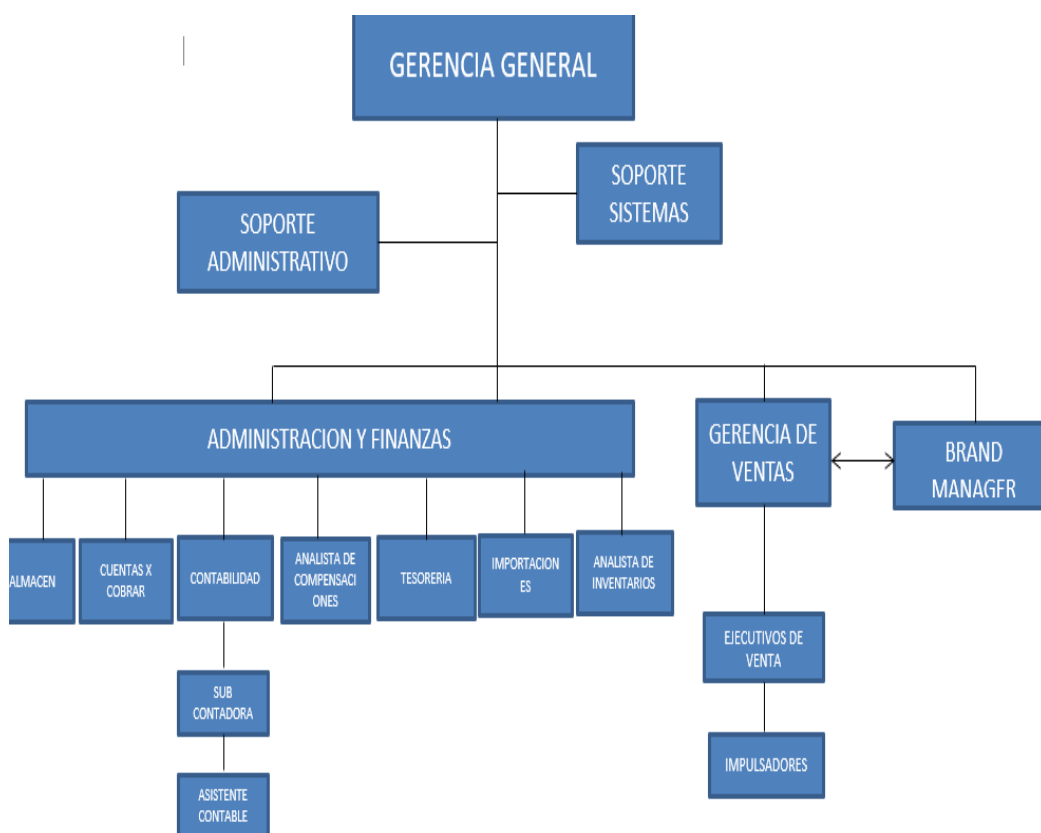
GERENCIA GENERAL

SOPORTE SISTEMAS

SOPORTE ADMINISTRATIVO

ADMINISTRACION Y FINANZAS

GERENCIA DE VENTAS

BRAND MANAGFR

ALMACEN

CUENTAS X COBRAR

CONTABILIDAD

ANALISTA DE COMPENSACIONES

TESORERIA

IMPORTACIONES

ANALISTA DE INVENTARIOS

EJECUTIVOS DE VENTA

SUB CONTADORA

IMPULSADORES

ASISTENTE CONTABLE